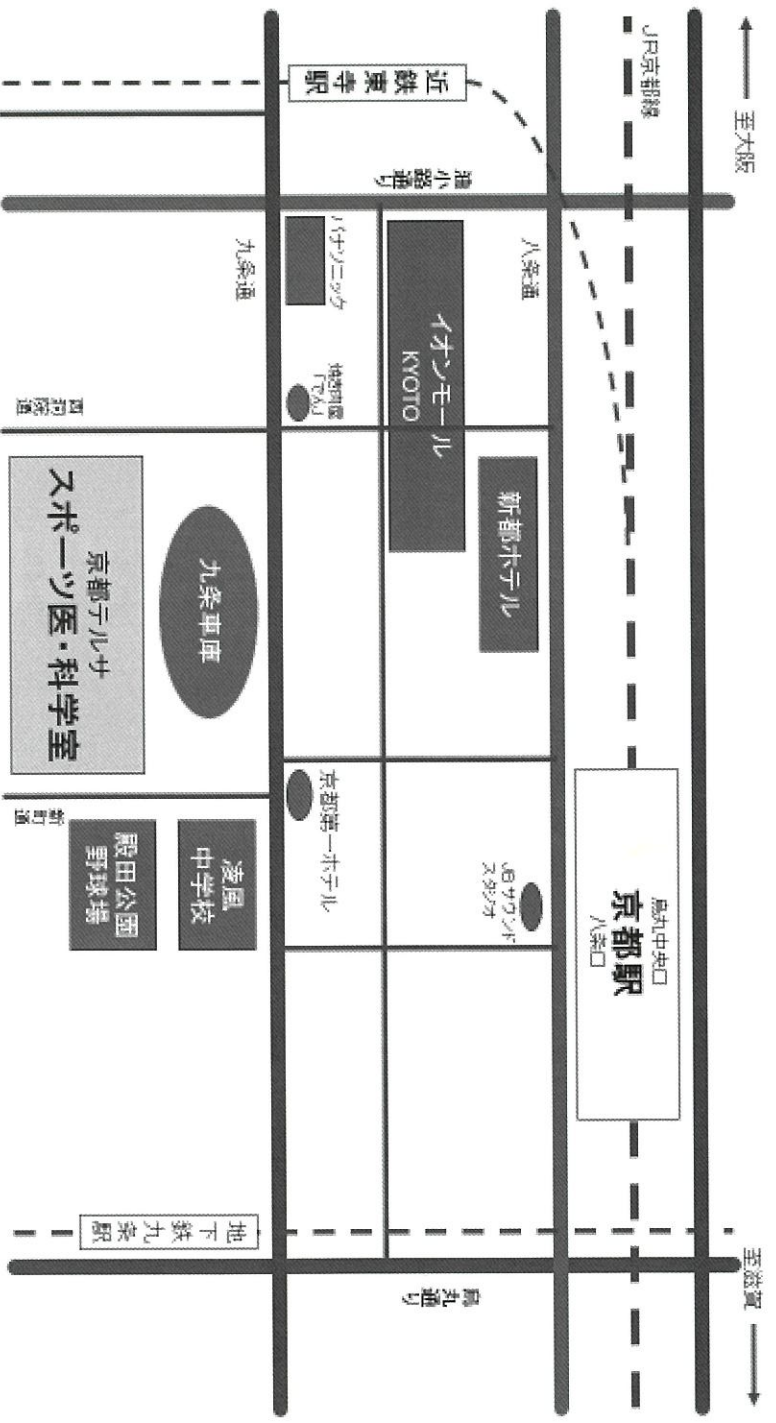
至大阪
JR京都線
近鉄東寺駅
油小路通り
八条通
パナソニック
九条通
イオンモール KYOTO
地域別館「ぴんく」
西洞院通
新都ホテル
九条車庫
京都テルサ
スポーツ医・科学室
京都第一ホテル
JEGサウンドスタジオ
烏丸中央口
京都駅
八条口
新町通
洛風中学校
殿田公園野球場
地下鉄九条駅
烏丸通り
至滋賀